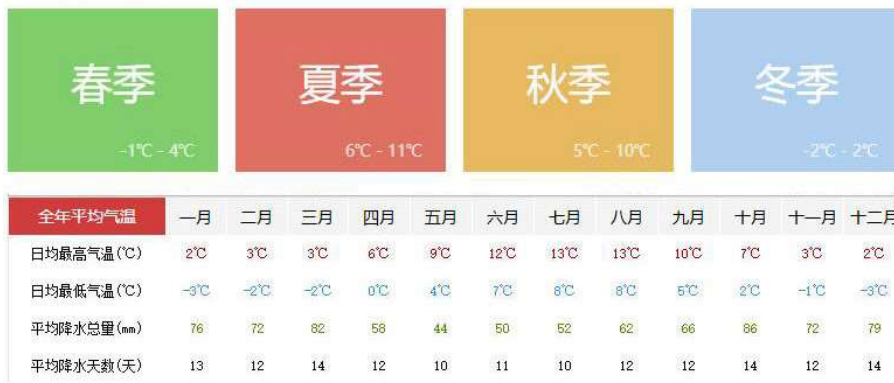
春季

-1℃ - 4℃

夏季

6℃ - 11℃

秋季

5℃ - 10℃

冬季

-2℃ - 2℃

| 全年平均气温 | 一月 | 二月 | 三月 | 四月 | 五月 | 六月 | 七月 | 八月 | 九月 | 十月 | 十一月 | 十二月 |
|---|---|---|---|---|---|---|---|---|---|---|---|---|
| 日均最高气温(℃) | 2℃ | 3℃ | 3℃ | 6℃ | 9℃ | 12℃ | 13℃ | 13℃ | 10℃ | 7℃ | 3℃ | 2℃ |
| 日均最低气温(℃) | -3℃ | -2℃ | -2℃ | 0℃ | 4℃ | 7℃ | 8℃ | 8℃ | 5℃ | 2℃ | -1℃ | -3℃ |
| 平均降水总量(mm) | 76 | 72 | 82 | 58 | 44 | 50 | 52 | 62 | 66 | 86 | 72 | 79 |
| 平均降水天数(天) | 13 | 12 | 14 | 12 | 10 | 11 | 10 | 12 | 12 | 14 | 12 | 14 |